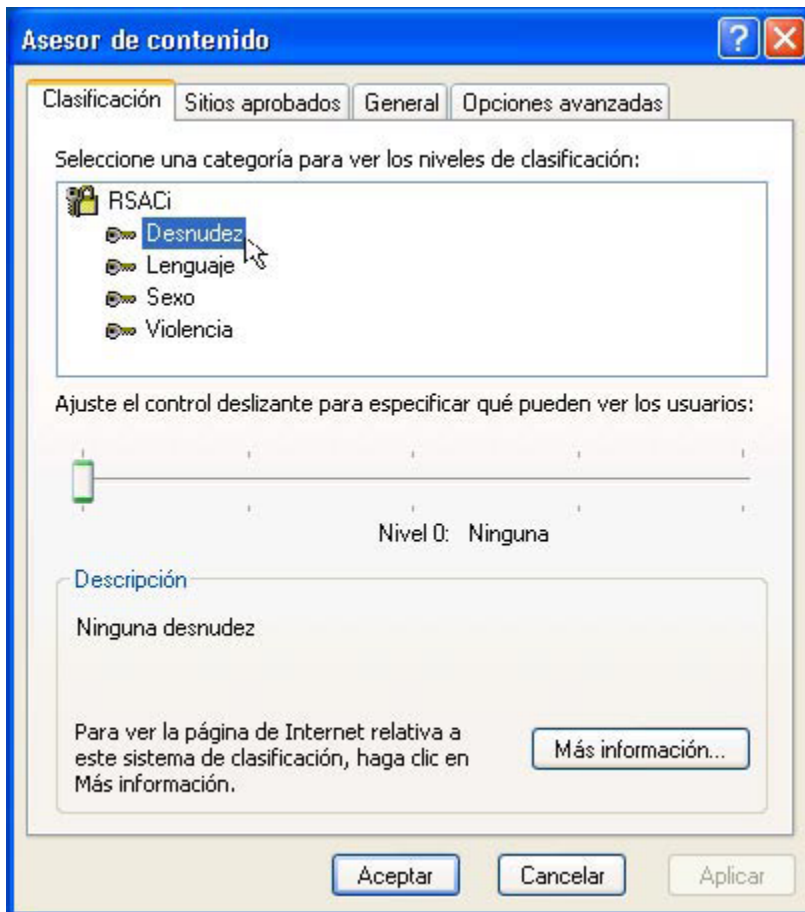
Asesor de contenido

?

Clasificación | Sitios aprobados | General | Opciones avanzadas

Seleccione una categoría para ver los niveles de clasificación:

RSACi
Desnudez
Lenguaje
Sexo
Violencia

Ajuste el control deslizante para especificar qué pueden ver los usuarios:

Nivel 0: Ninguna

Descripción

Ninguna desnudez

Para ver la página de Internet relativa a este sistema de clasificación, haga clic en Más información.

Más información...

Aceptar

Cancelar

Aplicar